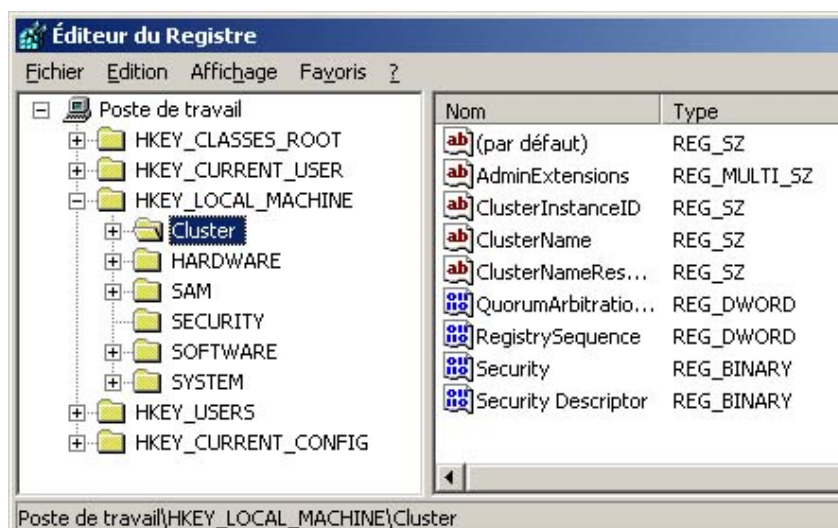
Éditeur du Registre

Fichier Edition Affichage Favoris ?

Poste de travail
HKEY_CLASSES_ROOT
HKEY_CURRENT_USER
HKEY_LOCAL_MACHINE
Cluster
HARDWARE
SAM
SECURITY
SOFTWARE
SYSTEM
HKEY_USERS
HKEY_CURRENT_CONFIG

| Nom | Type |
|---|---|
| (par défaut) | REG_SZ |
| AdminExtensions | REG_MULTI_SZ |
| ClusterInstanceID | REG_SZ |
| ClusterName | REG_SZ |
| ClusterNameRes... | REG_SZ |
| QuorumArbitratio... | REG_DWORD |
| RegistrySequence | REG_DWORD |
| Security | REG_BINARY |
| Security Descriptor | REG_BINARY |

Poste de travail\HKEY_LOCAL_MACHINE\Cluster